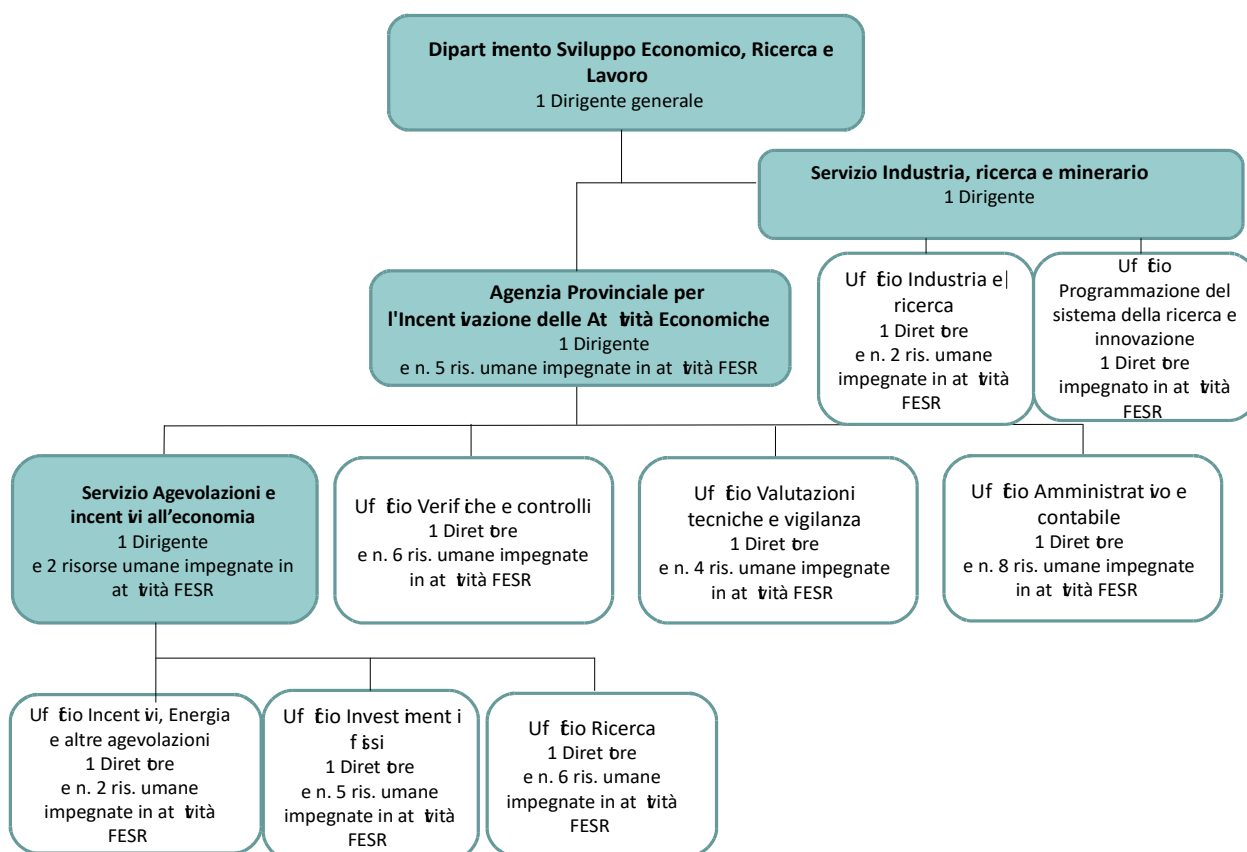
Dipart imento Sviluppo Economico, Ricerca e Lavoro
1 Dirigente generale

Servizio Industria, ricerca e minerario
1 Dirigente

Agenzia Provinciale per l'Incent ivazione delle At tività Economiche
1 Dirigente
e n. 5 ris. umane impegnate in at tività FESR

Uf ficio Industria e ricerca
1 Diret tore
e n. 2 ris. umane impegnate in at tività FESR

Uf ficio Programmazione del sistema della ricerca e innovazione
1 Diret tore
impegnato in at tività FESR

Servizio Agevolazioni e incent ivi all'economia
1 Dirigente
e 2 risorse umane impegnate in at tività FESR

Uf ficio Verif iche e controlli
1 Diret tore
e n. 6 ris. umane impegnate in at tività FESR

Uf ficio Valutazioni tecniche e vigilanza
1 Diret tore
e n. 4 ris. umane impegnate in at tività FESR

Uf ficio Amministrat ivo e contabile
1 Diret tore
e n. 8 ris. umane impegnate in at tività FESR

Uf ficio Incent ivi, Energia e altre agevolazioni
1 Diret tore
e n. 2 ris. umane impegnate in at tività FESR

Uf ficio Invest iment i f issi
1 Diret tore
e n. 5 ris. umane impegnate in at tività FESR

Uf ficio Ricerca
1 Diret tore
e n. 6 ris. umane impegnate in at tività FESR